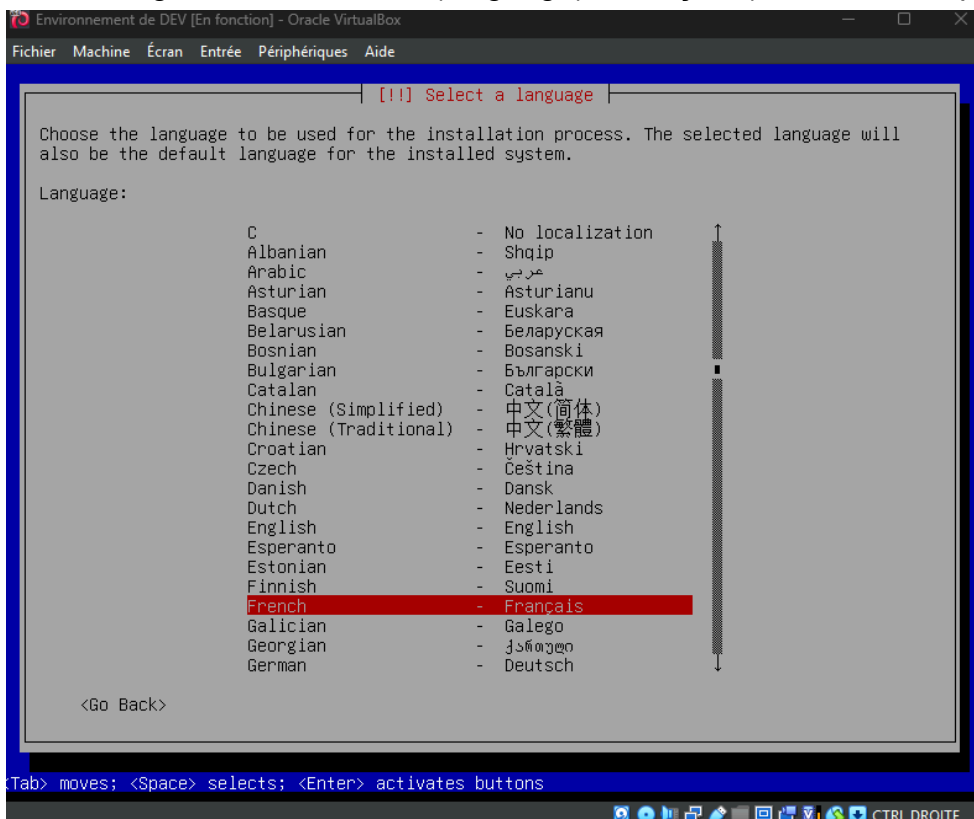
Environnement de DEV [En fonction] - Oracle VirtualBox

Fichier Machine Écran Entrée Périphériques Aide

[!!] Select a language

Choose the language to be used for the installation process. The selected language will also be the default language for the installed system.

Language:

| | | |
|---|---|---|
| C | - | No localization |
| Albanian | - | Shqip |
| Arabic | - | عربي |
| Asturian | - | Asturianu |
| Basque | - | Euskara |
| Belarusian | - | Беларуская |
| Bosnian | - | Bosanski |
| Bulgarian | - | Български |
| Catalan | - | Català |
| Chinese (Simplified) | - | 中文(简体) |
| Chinese (Traditional) | - | 中文(繁體) |
| Croatian | - | Hrvatski |
| Czech | - | Čeština |
| Danish | - | Dansk |
| Dutch | - | Nederlands |
| English | - | English |
| Esperanto | - | Esperanto |
| Estonian | - | Eesti |
| Finnish | - | Suomi |
| French | - | Français |
| Galician | - | Galego |
| Georgian | - | ქართული |
| German | - | Deutsch |

<Go Back>

<Tab> moves; <Space> selects; <Enter> activates buttons

CTRL DROITE